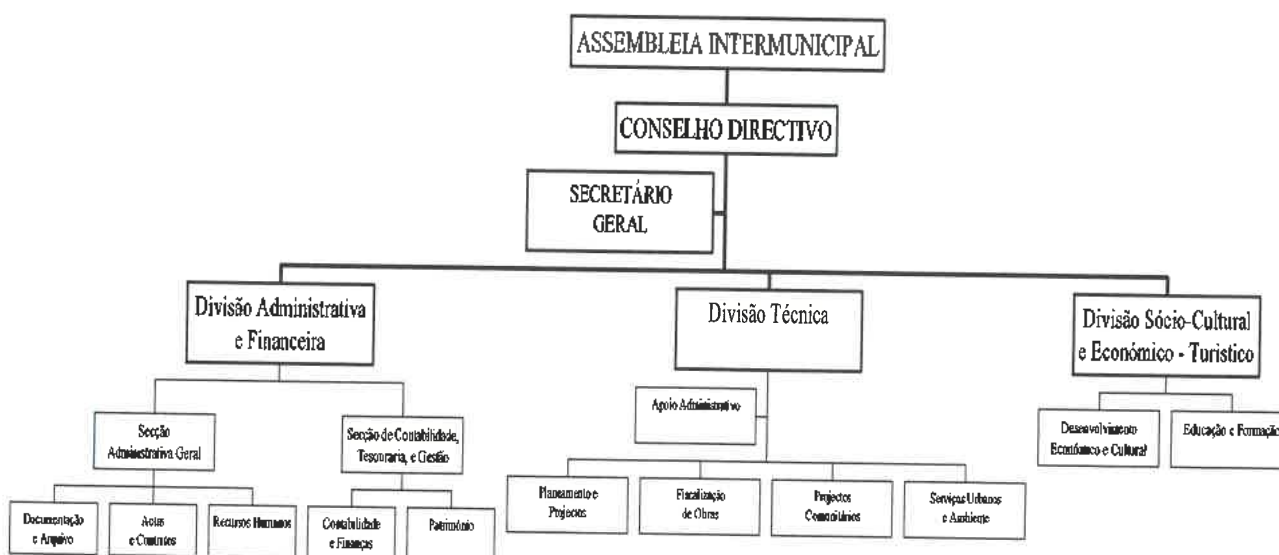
ASSEMBLEIA INTERMUNICIPAL

CONSELHO DIRECTIVO

SECRETÁRIO GERAL

Divisão Administrativa e Financeira

Divisão Técnica

Divisão Sócio-Cultural e Económico - Turistico

Secção Administrativa Geral

Secção de Contabilidade, Tesouraria, e Gestão

Apoio Administrativo

Desenvolvimento Económico e Cultural

Educação e Formação

Documentação e Arquivo

Actas e Contratos

Recursos Humanos

Contabilidade e Finanças

Património

Planeamento e Projectos

Fiscalização de Obras

Projectos Comunitários

Serviços Urbanos e Ambiente